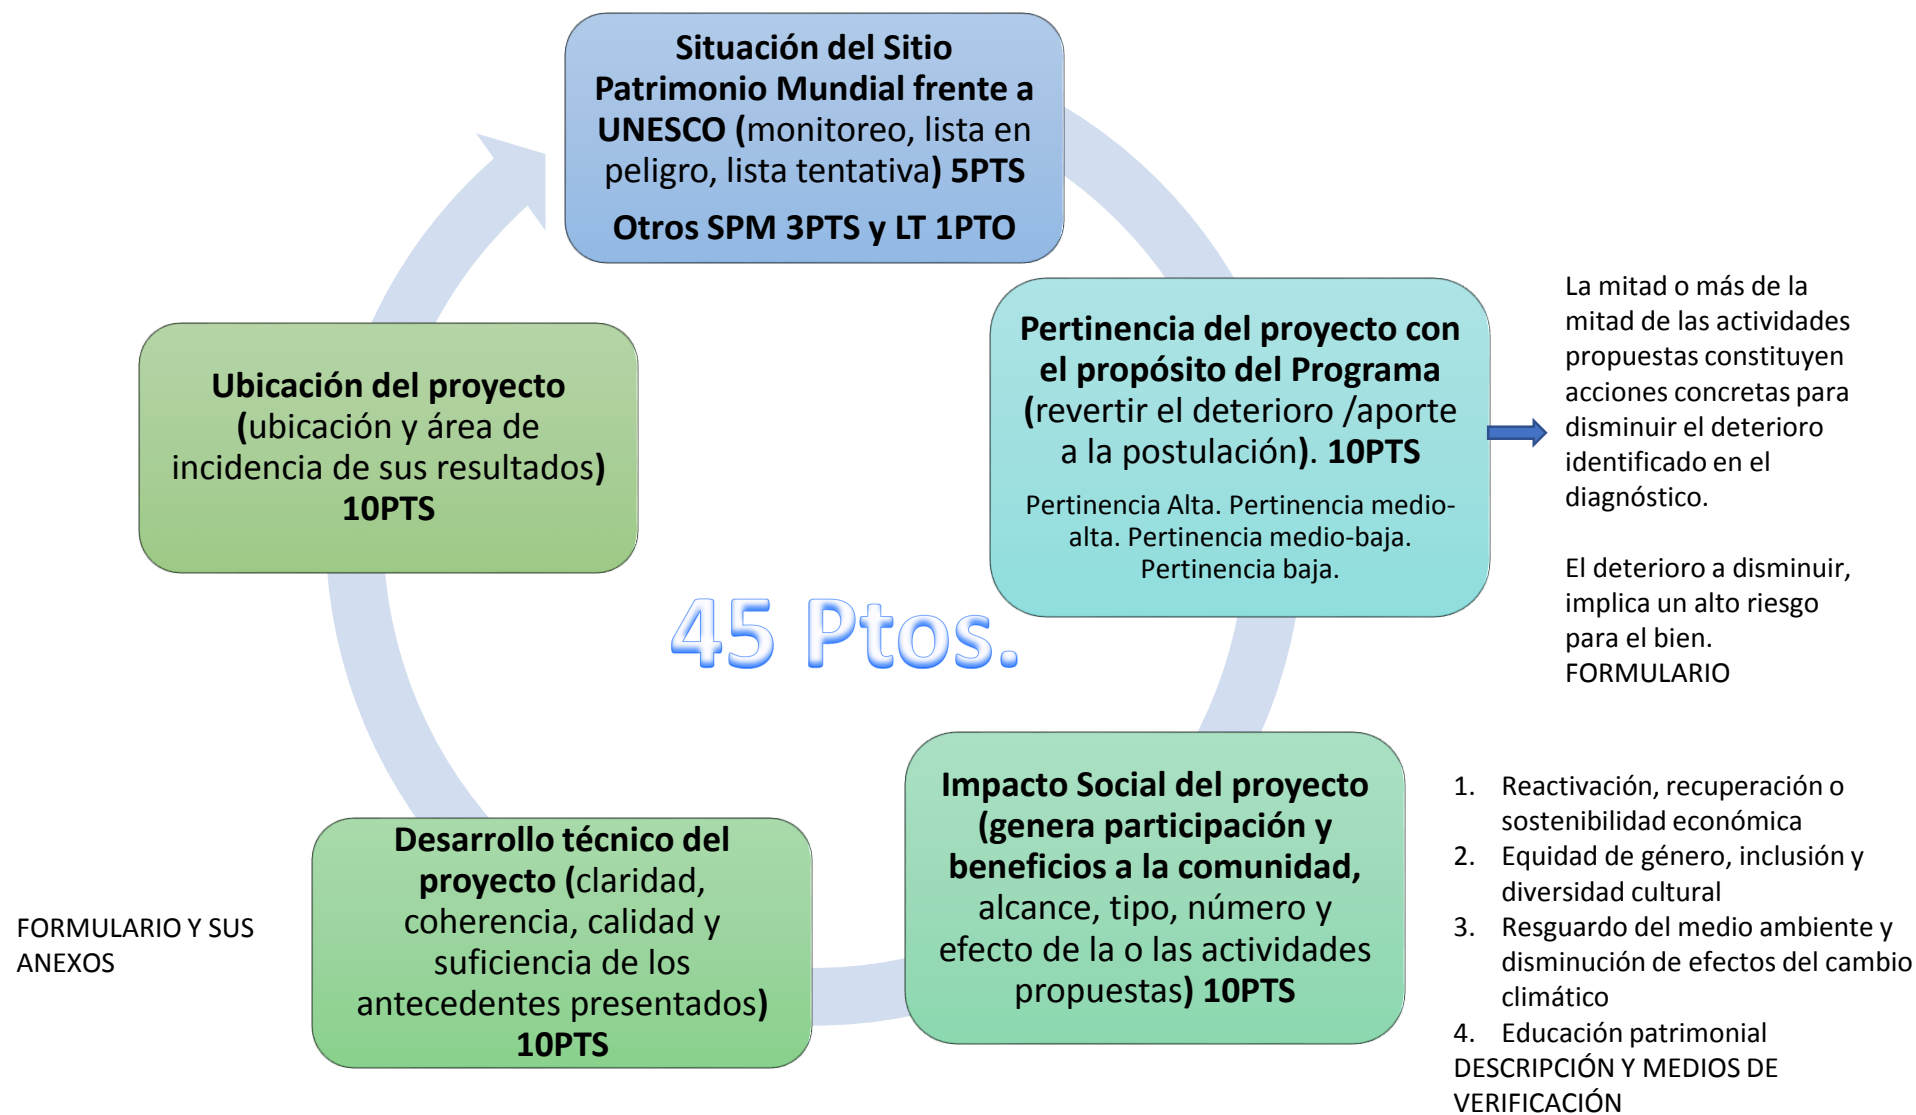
Situación del Sitio Patrimonio Mundial frente a UNESCO (monitoreo, lista en peligro, lista tentativa) 5PTS

Otros SPM 3PTS y LT 1PTO

Pertinencia del proyecto con el propósito del Programa (revertir el deterioro /aporte a la postulación). 10PTS

Pertinencia Alta. Pertinencia medio-alta. Pertinencia medio-baja. Pertinencia baja.

La mitad o más de la mitad de las actividades propuestas constituyen acciones concretas para disminuir el deterioro identificado en el diagnóstico.

El deterioro a disminuir, implica un alto riesgo para el bien.
FORMULARIO

Ubicación del proyecto (ubicación y área de incidencia de sus resultados) 10PTS

45 Ptos.

Impacto Social del proyecto (genera participación y beneficios a la comunidad, alcance, tipo, número y efecto de la o las actividades propuestas) 10PTS

1. Reactivación, recuperación o sostenibilidad económica
2. Equidad de género, inclusión y diversidad cultural
3. Resguardo del medio ambiente y disminución de efectos del cambio climático
4. Educación patrimonial
DESCRIPCIÓN Y MEDIOS DE VERIFICACIÓN

Desarrollo técnico del proyecto (claridad, coherencia, calidad y suficiencia de los antecedentes presentados) 10PTS

FORMULARIO Y SUS ANEXOS